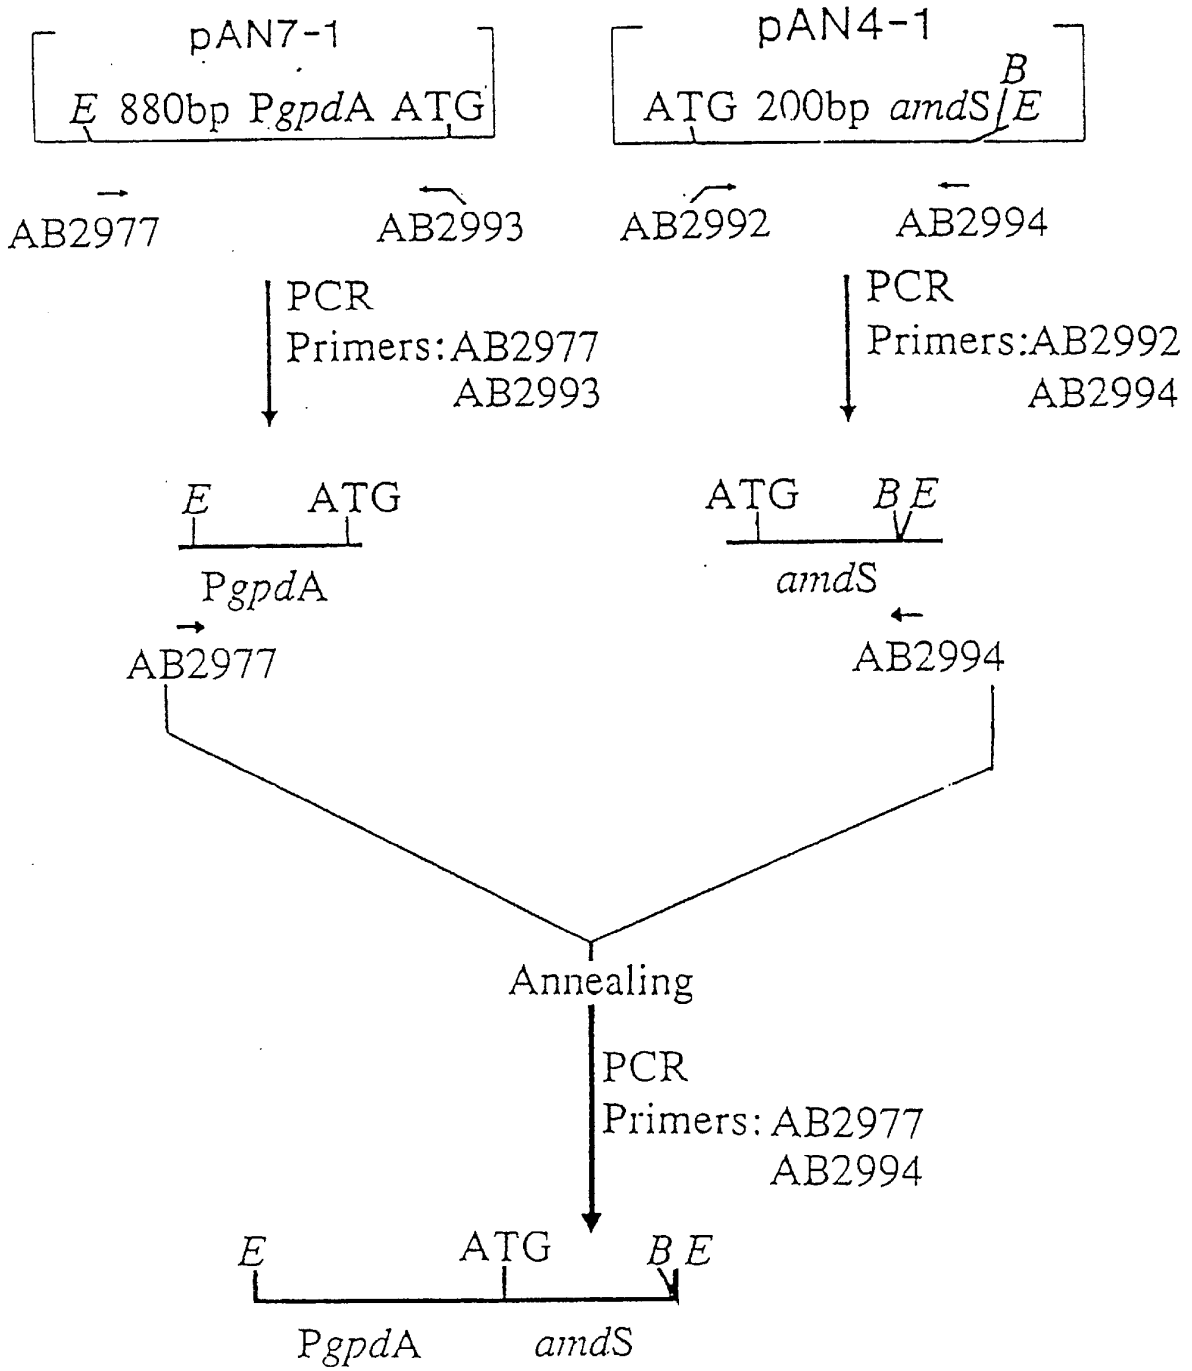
pAN7-1

E 880bp PgpdA ATG

pAN4-1

B

ATG 200bp amdS E

AB2977

AB2993

AB2992

AB2994

PCR
Primers: AB2977
AB2993

PCR
Primers: AB2992
AB2994

E ATG

PgpdA

AB2977

ATG B E

amdS

AB2994

Annealing

PCR
Primers: AB2977
AB2994

E ATG B E

PgpdA amdS